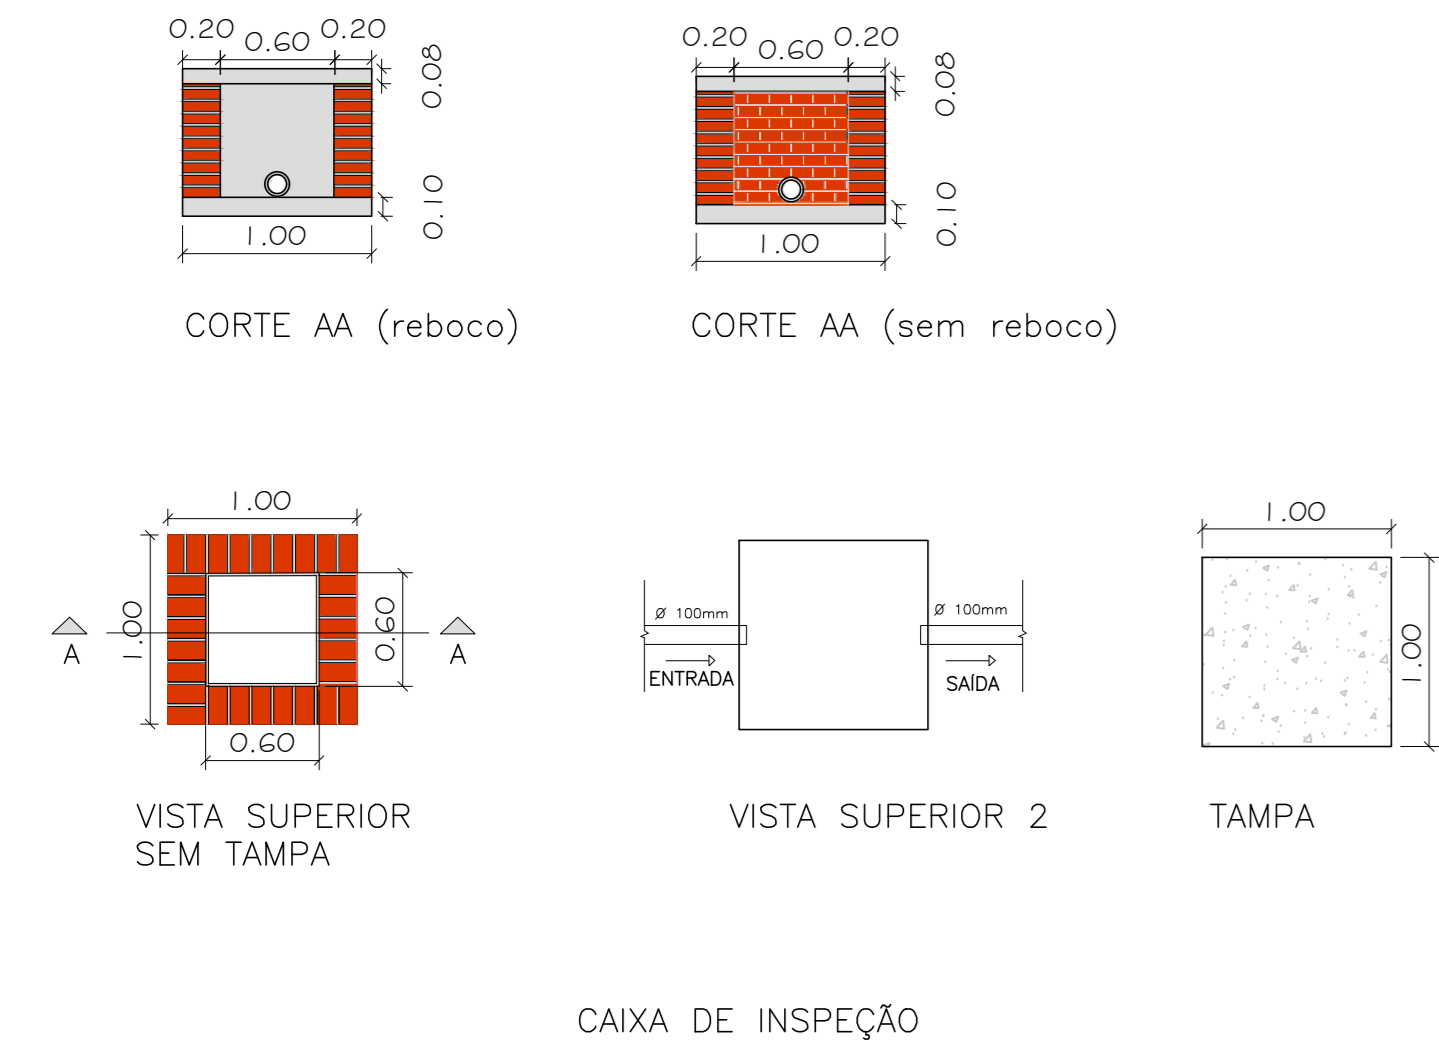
0.20 0.60 0.20
0.08
0.10
1.00
CORTE AA (reboco)

0.20 0.60 0.20
0.08
0.10
1.00
CORTE AA (sem reboco)

1.00
1.00
0.60
A
A
0.60
VISTA SUPERIOR
SEM TAMPA

Ø 100mm
ENTRADA
Ø 100mm
SAÍDA
VISTA SUPERIOR 2

1.00
1.00
TAMPA

CAIXA DE INSPEÇÃO